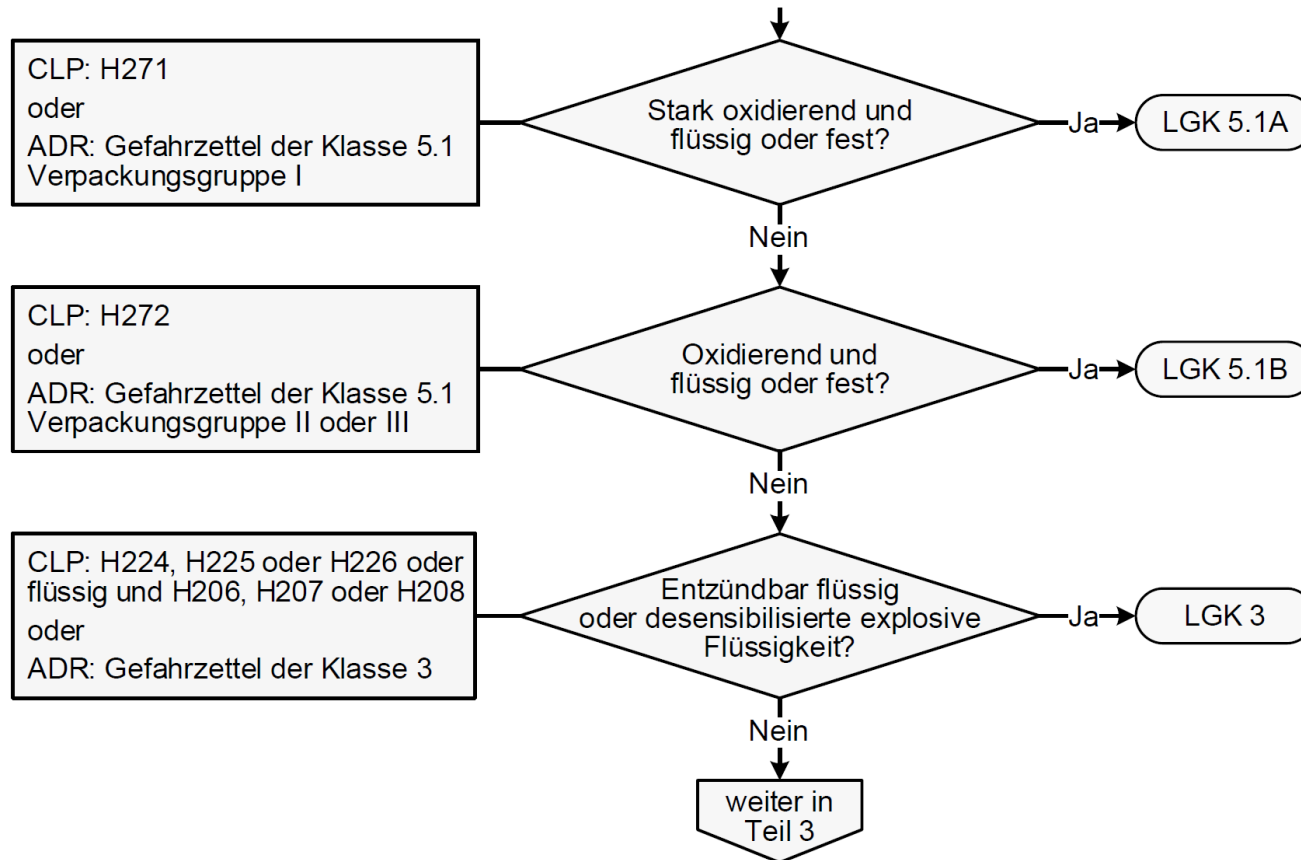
CLP: H271
oder
ADR: Gefahrzettel der Klasse 5.1 Verpackungsgruppe I

Stark oxidierend und flüssig oder fest?

Ja

LGK 5.1A

Nein

CLP: H272
oder
ADR: Gefahrzettel der Klasse 5.1 Verpackungsgruppe II oder III

Oxidierend und flüssig oder fest?

Ja

LGK 5.1B

Nein

CLP: H224, H225 oder H226 oder flüssig und H206, H207 oder H208
oder
ADR: Gefahrzettel der Klasse 3

Entzündbar flüssig oder desensibilisierte explosive Flüssigkeit?

Ja

LGK 3

Nein

weiter in Teil 3